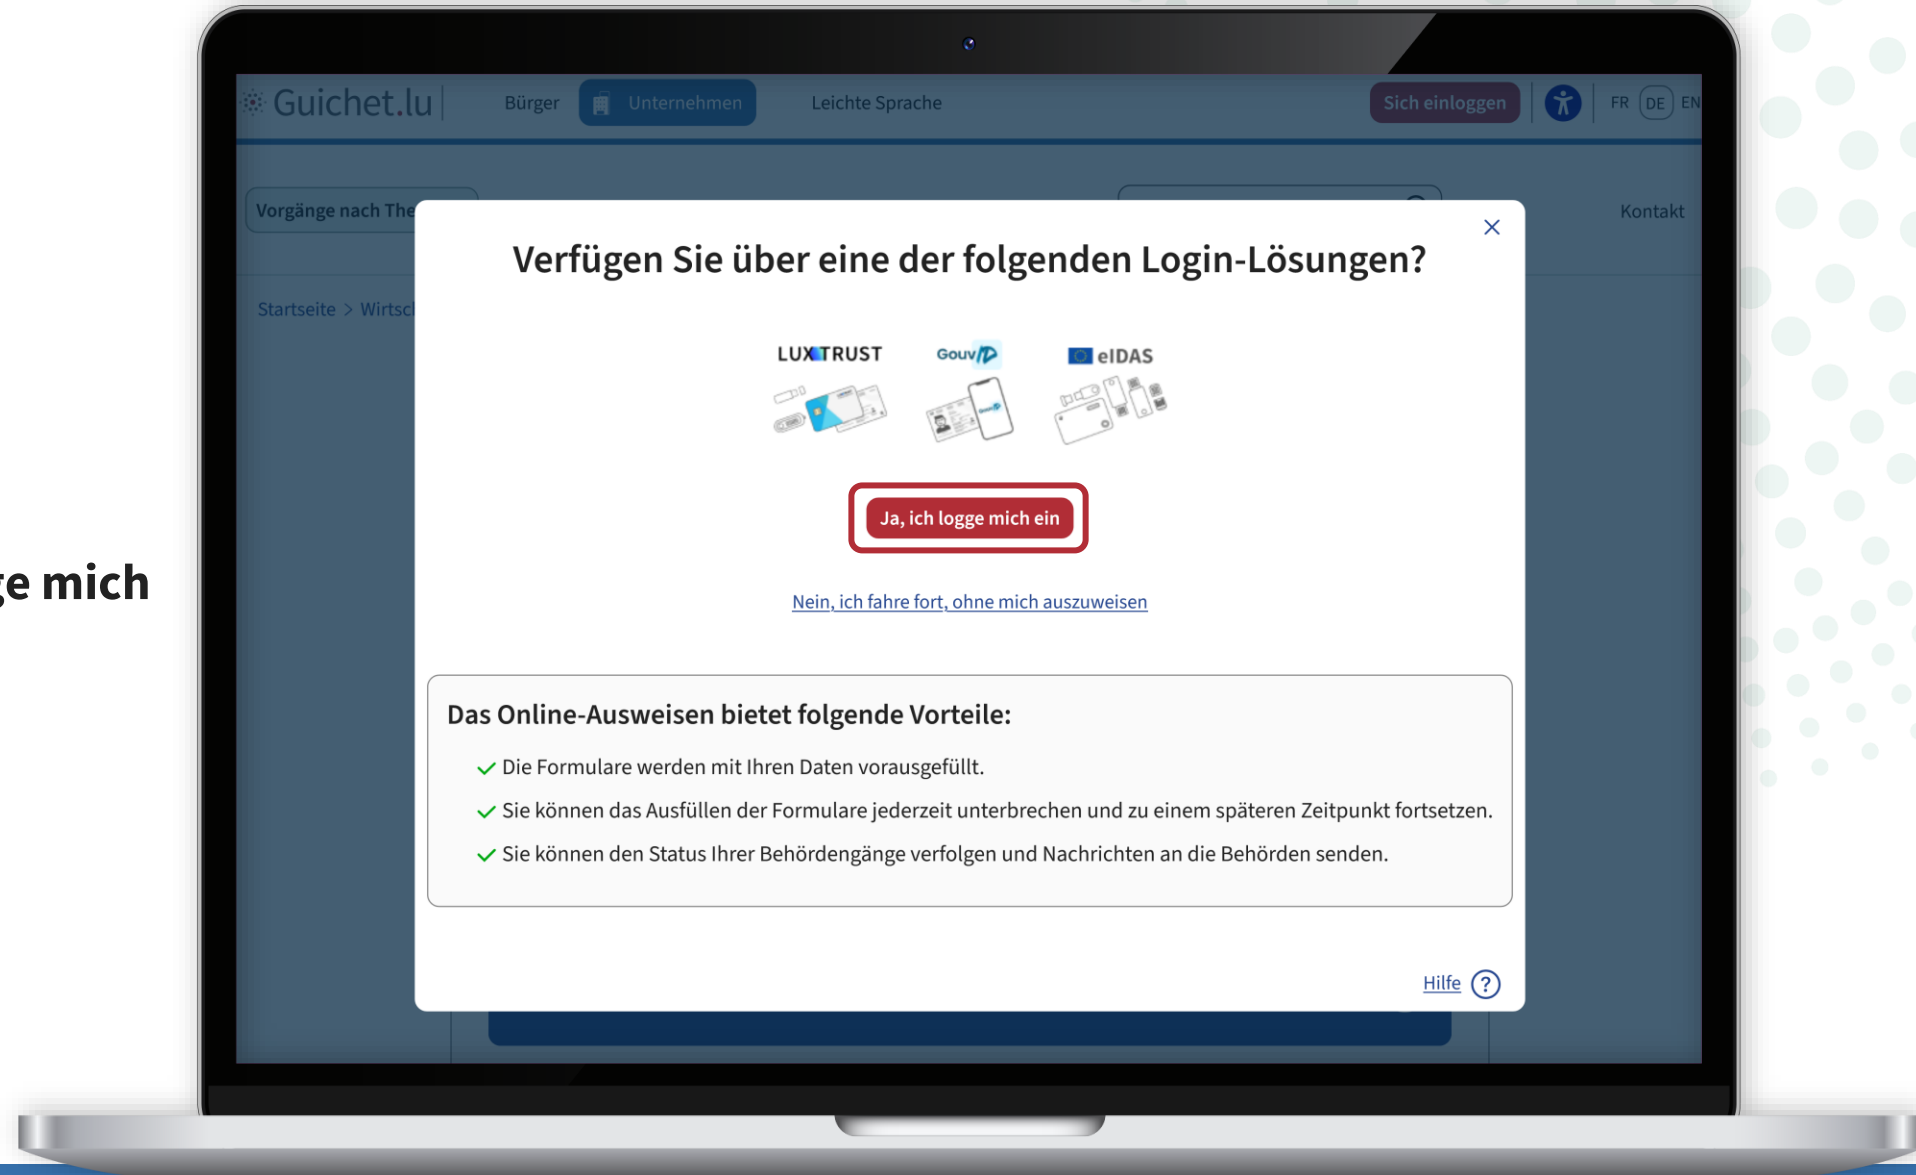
ge mich

Guichet.lu Bürger Unternehmen Leichte Sprache Sich einloggen FR DE EN

Vorgänge nach The

Kontakt

Startseite > Wirtsc

×

Verfügen Sie über eine der folgenden Login-Lösungen?

LUXTRUST GouvID eIDAS

Ja, ich logge mich ein

Nein, ich fahre fort, ohne mich auszuweisen

Das Online-Ausweisen bietet folgende Vorteile:

Die Formulare werden mit Ihren Daten vorausgefüllt.

Sie können das Ausfüllen der Formulare jederzeit unterbrechen und zu einem späteren Zeitpunkt fortsetzen.

Sie können den Status Ihrer Behördengänge verfolgen und Nachrichten an die Behörden senden.

Hilfe ?